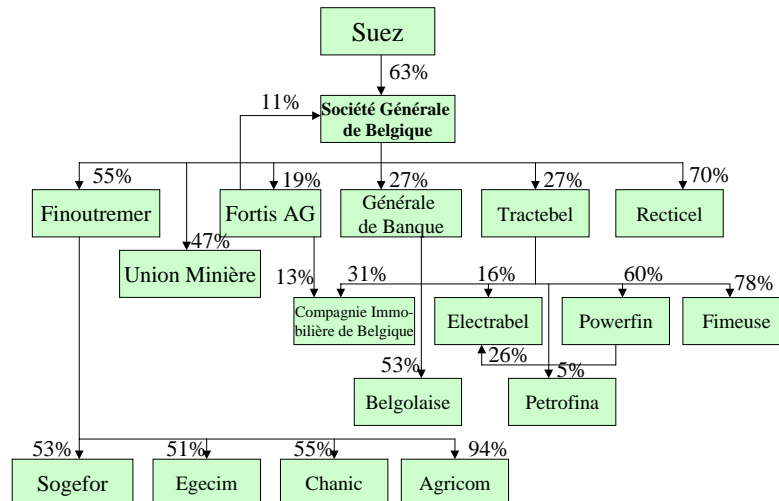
Suez

63%

11%

Société Générale de Belgique

55%

19%

27%

27%

70%

Finoutremer

Fortis AG

Générale de Banque

Tractebel

Recticel

47%

Union Minière

13%

31%

16%

60%

78%

Compagnie Immobilière de Belgique

Electrabel

Powerfin

Fimeuse

26%

5%

53%

Belgolaise

Petrofina

53%

51%

55%

94%

Sogefor

Egecim

Chanic

Agricom